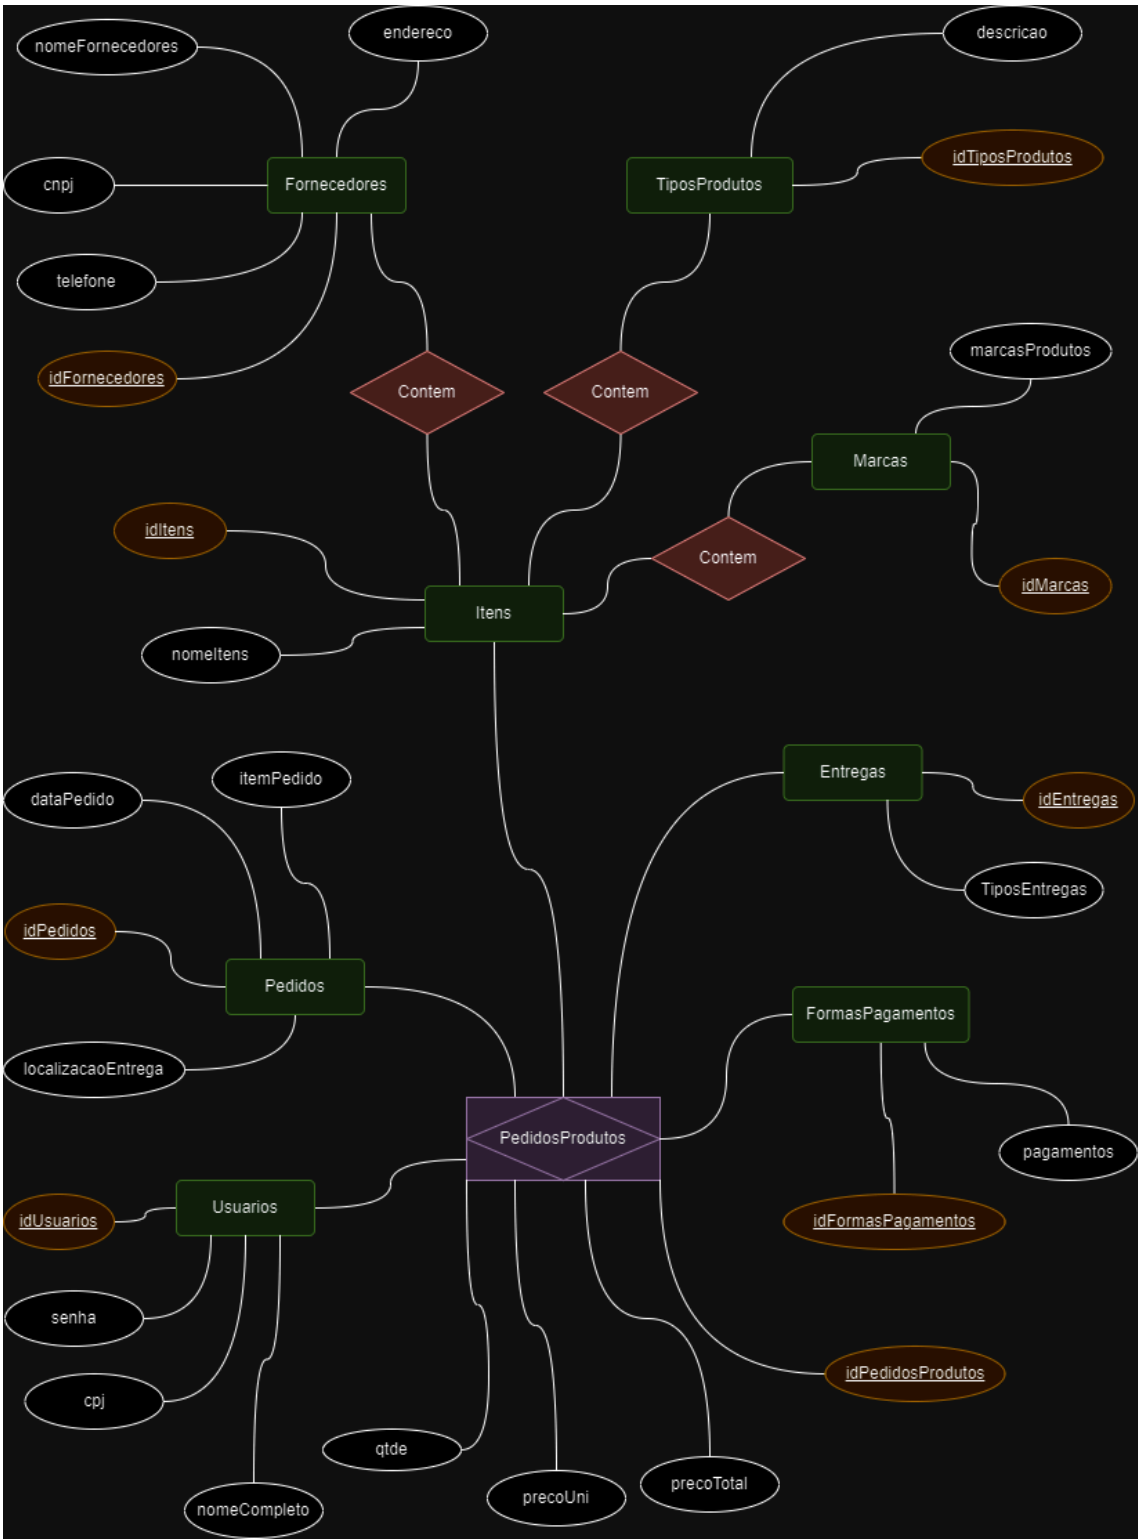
nomeFornecedores

endereco

descricao

cnpj

Fornecedores

TiposProdutos

idTiposProdutos

telefone

idFornecedores

Contem

Contem

marcasProdutos

Marcas

idItens

Contem

idMarcas

Itens

nomeItens

Entregas

idEntregas

dataPedido

itemPedido

TiposEntregas

idPedidos

Pedidos

FormasPagamentos

localizacaoEntrega

PedidosProdutos

pagamentos

idUsuarios

Usuarios

idFormasPagamentos

senha

idPedidosProdutos

cpj

qtde

precoTotal

precoUni

nomeCompleto